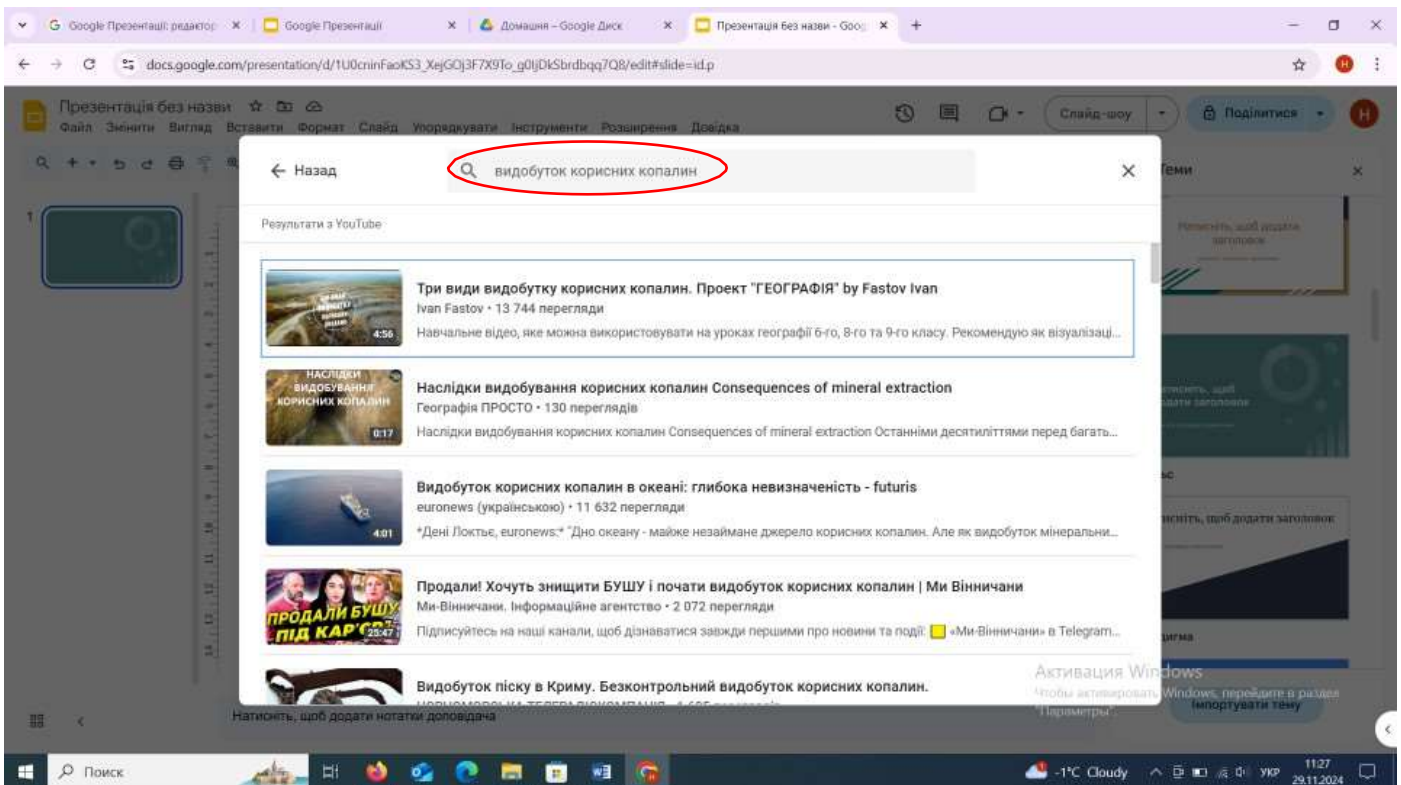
Google Презентації: редактор ×
Google Презентації ×
Домашня – Google Диск ×
Презентація без назви - Goog ×
+

docs.google.com/presentation/d/1U0cninFaoKS3_XejGOj3F7X9To_g0IjDkSbrdbqq7Q8/edit#slide=id.p

Презентація без назви
Файл Змінити Вигляд Вставити Формат Слайд Упорядкувати Інструменти Розширення Довідка

Слайд-шоу
Поділитися

← Назад
видобуток корисних копалин
×

Результати з YouTube

Три види видобутку корисних копалин. Проект "ГЕОГРАФІЯ" by Fastov Ivan
Ivan Fastov • 13 744 перегляди
Навчальне відео, яке можна використовувати на уроках географії 6-го, 8-го та 9-го класу. Рекомендую як візуалізаці...
4:56

НАСЛІДКИ ВИДОБУВАННЯ КОРИСНИХ КОПАЛИН
Наслідки видобування корисних копалин Consequences of mineral extraction
Географія ПРОСТО • 130 переглядів
Наслідки видобування корисних копалин Consequences of mineral extraction Останніми десятиліттями перед багать...
0:17

Видобуток корисних копалин в океані: глибока невизначеність - futuris
euronews (українською) • 11 632 перегляди
*Дені Локтьє, euronews:* "Дно океану - майже незаймане джерело корисних копалин. Але як видобуток мінеральни...
4:01

Продали! Хочуть знищити БУШУ і почати видобуток корисних копалин | Ми Вінничани
Ми-Вінничани. Інформаційне агентство • 2 072 перегляди
Підписуйтесь на наші канали, щоб дізнаватися завжди першими про новини та події: «Ми-Вінничани» в Telegram...
ПРОДАЛИ БУШУ ПІД КАР'Є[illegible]
23:47

Видобуток піску в Криму. Безконтрольний видобуток корисних копалин.
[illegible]

Теми
Натисніть, щоб додати заголовок
Натисніть, щоб додати заголовок
Натисніть, щоб додати заголовок
Імпортувати тему

Натисніть, щоб додати нотатки доповідача

Активация Windows
Чтобы активировать Windows, перейдите в раздел "Параметры".

Поиск
-1°C Cloudy
УКР
11:27
29.11.2024